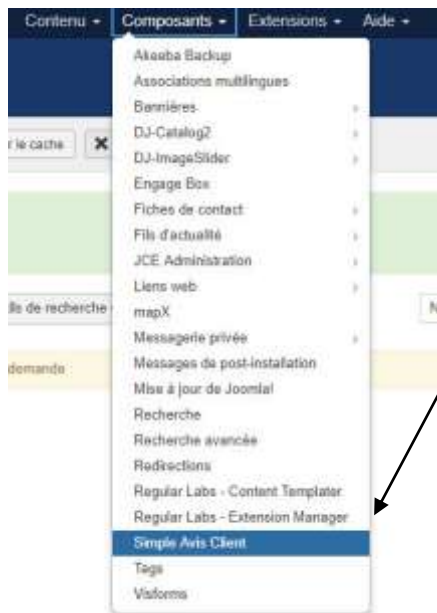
Contenu ▾ Composants ▾ Extensions ▾ Aide ▾

r le cache

ls de recherche

demande

N

Akeeba Backup
Associations multilingues
Bannières
DJ-Catalog2
DJ-ImageSlider
Engage Box
Fiches de contact
Fils d'actualité
JCE Administration
Liens web
mapX
Messagerie privée
Messages de post-installation
Mise à jour de Joomla!
Recherche
Recherche avancée
Redirections
Regular Labs - Content Templater
Regular Labs - Extension Manager
Simple Avis Client
Tags
Visforms